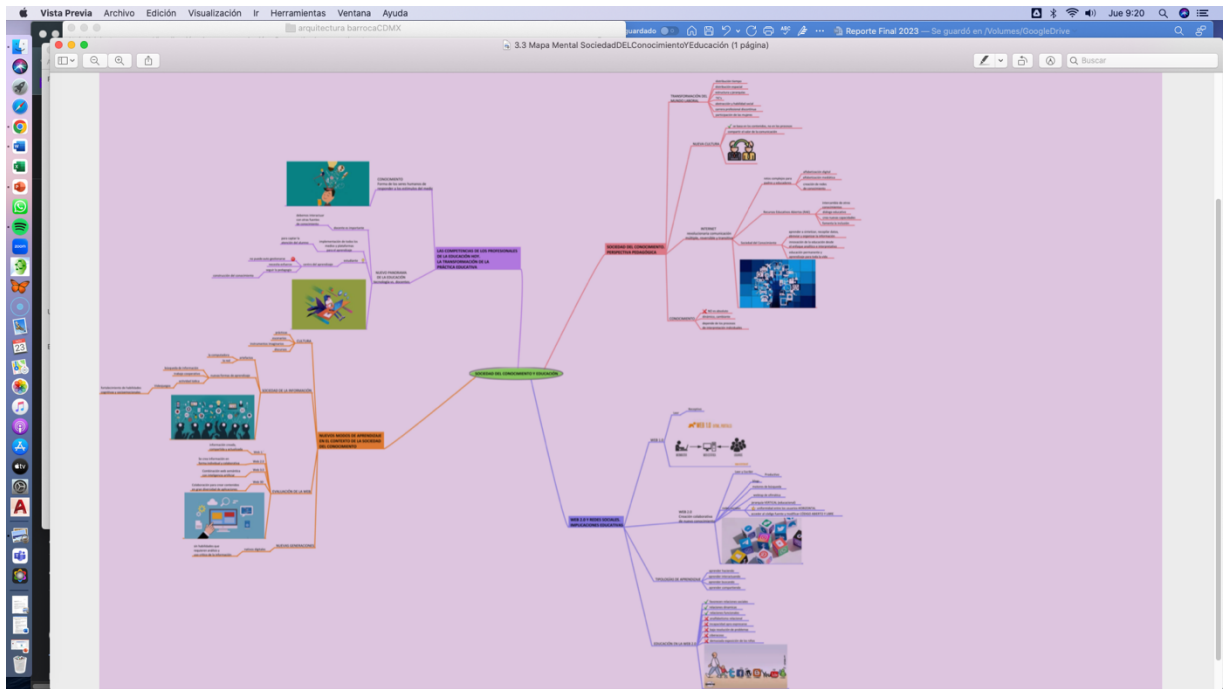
Vista Previa Archivo Edición Visualización Ir Herramientas Ventana Ayuda

Jue 9:20

arquitectura barrocaCDMX

uardado

Reporte Final 2023 — Se guardó en /Volumes/GoogleDrive

3.3 Mapa Mental SociedadDELConocimientoYEducación (1 página)

Buscar

SOCIEDAD DEL CONOCIMIENTO Y EDUCACIÓN

LAS COMPETENCIAS DE LOS PROFESIONALES DE LA EDUCACIÓN HOY. LA TRANSFORMACIÓN DE LA PRÁCTICA EDUCATIVA

CONOCIMIENTO

NUEVO PARADIGMA DE LA EDUCACIÓN

SOCIEDAD DEL CONOCIMIENTO. PERSPECTIVA PEDAGÓGICA

TRANSFORMACIÓN DEL MUNDO LABORAL

NUEVA CULTURA

INTERNET

CIBERESPACIO

NUEVOS MODOS DE APRENDIZAJE EN EL CONTEXTO DE LA SOCIEDAD DEL CONOCIMIENTO

SOCIEDAD DE LA INFORMACIÓN

CULTURA

EVOLUCIÓN DE LA WEB

NUEVAS GENERACIONES

WEB 2.0 Y REDES SOCIALES. IMPLICACIONES EDUCATIVAS

WEB 1.0

WEB 2.0

TIPOLOGÍA DE APRENDIZAJE

EDUCACIÓN EN LA WEB 2.0

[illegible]